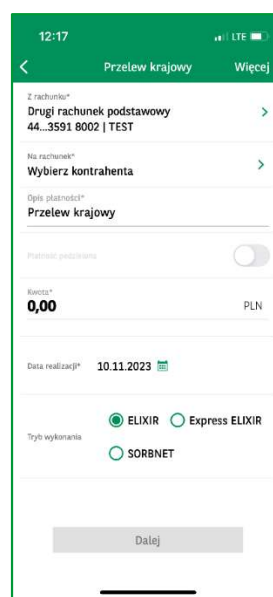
12:17
LTE

Przelew krajowy
Więcej

Z rachunku*
Drugi rachunek podstawowy
44...3591 8002 | TEST

Na rachunek*
Wybierz kontrahenta

Opis płatności*
Przelew krajowy

Płatność podzielona

Kwota*
0,00
PLN

Data realizacji*
10.11.2023

Tryb wykonania
ELIXIR
Express ELIXIR
SORBNET

Dalej